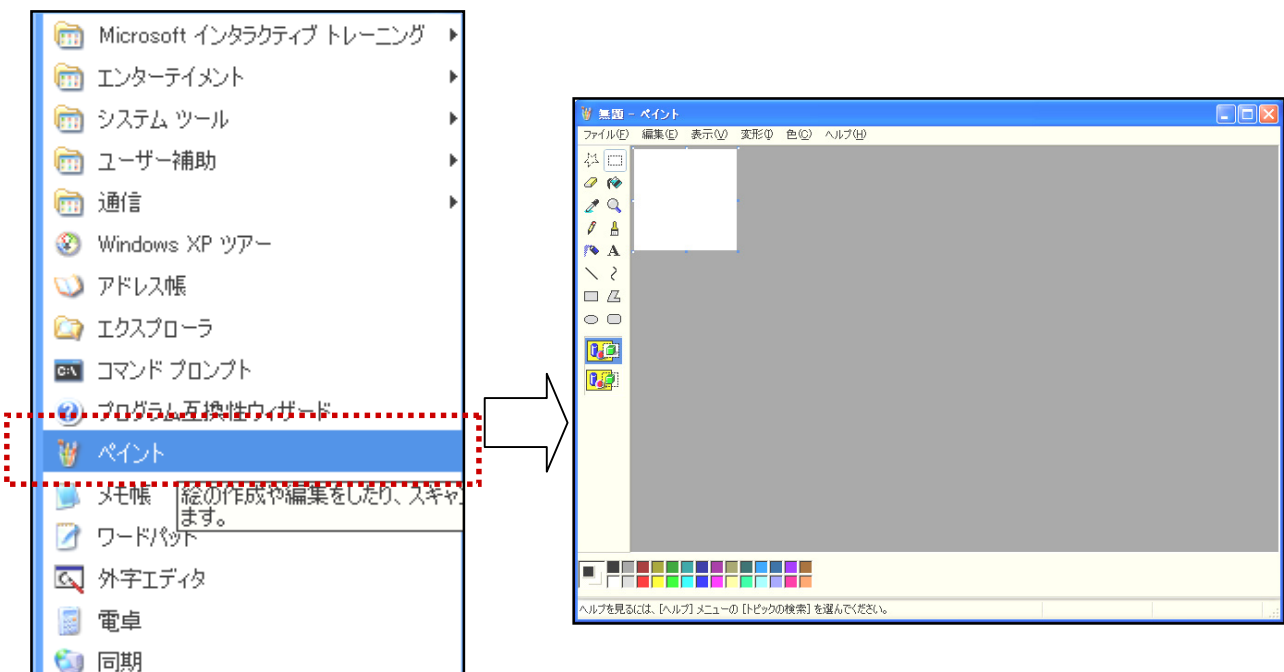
Microsoft インタラクティブ トレーニング
エンターテイメント
システム ツール
ユーザー補助
通信
Windows XP ツアー
アドレス帳
エクスプローラ
コマンド プロンプト
プログラム互換性ウィザード
ペイント
メモ帳
絵の作成や編集をしたり、スキャ
ます。
ワードパッド
外字エディタ
電卓
同期

無題 - ペイント
ファイル(F) 編集(E) 表示(V) 変形(I) 色(C) ヘルプ(H)
A
ヘルプを見るには、[ヘルプ] メニューの [トピックの検索] を選んでください。